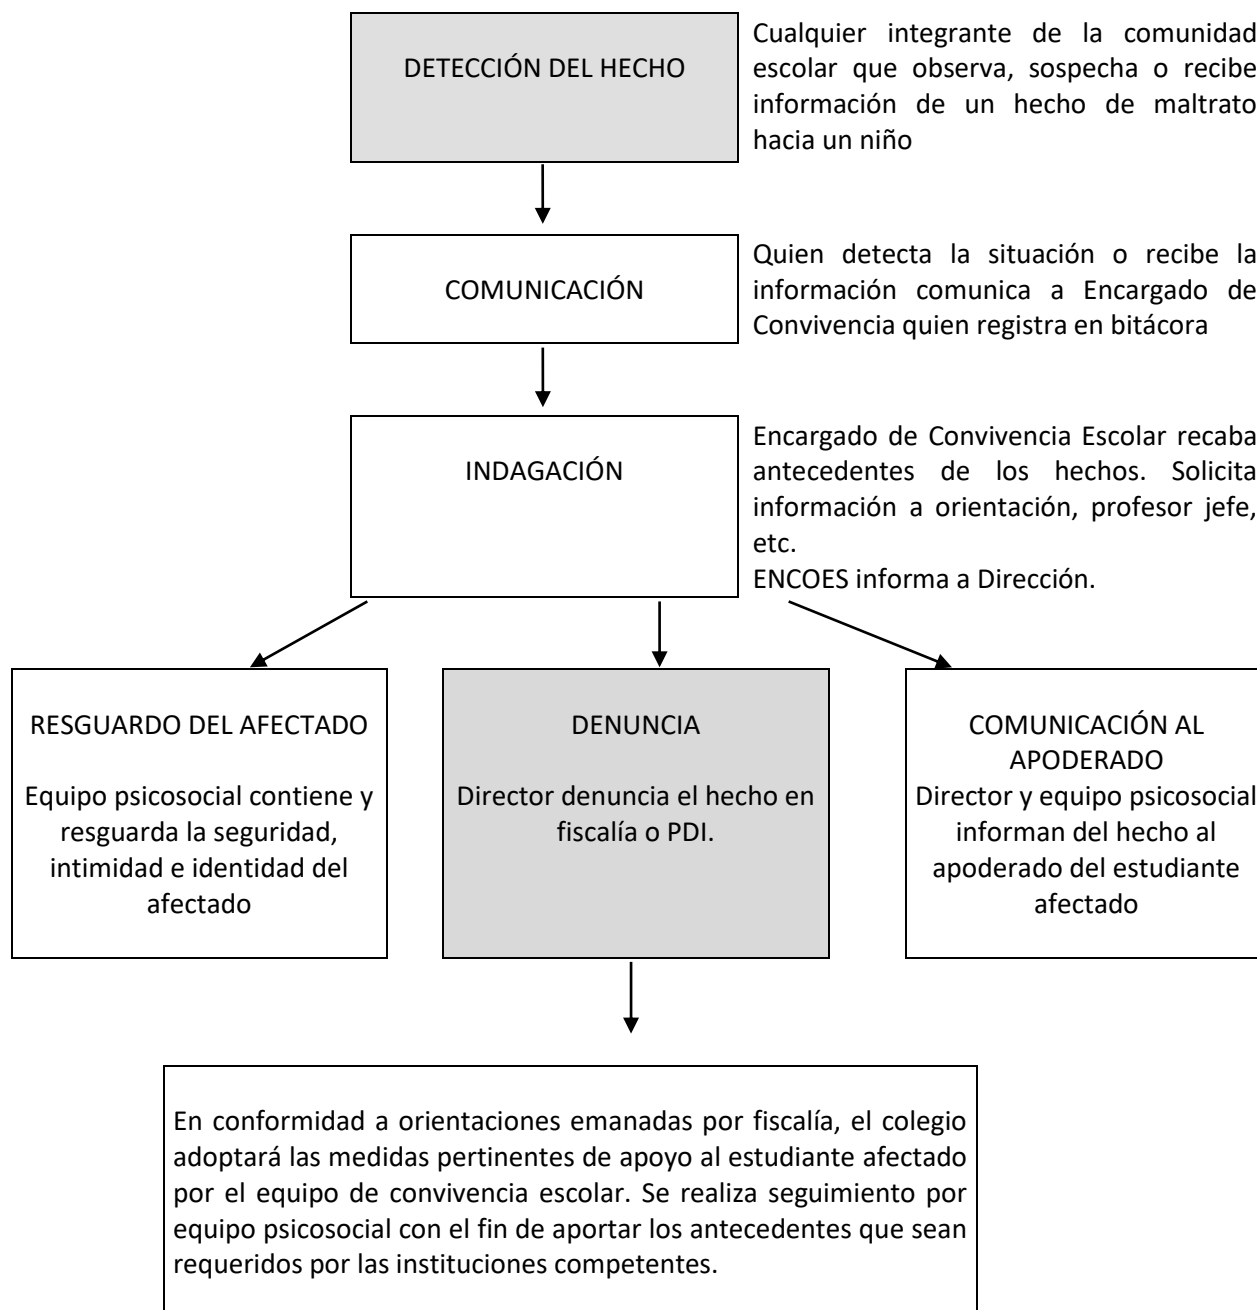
DETECCIÓN DEL HECHO

Cualquier integrante de la comunidad escolar que observa, sospecha o recibe información de un hecho de maltrato hacia un niño

COMUNICACIÓN

Quien detecta la situación o recibe la información comunica a Encargado de Convivencia quien registra en bitácora

INDAGACIÓN

Encargado de Convivencia Escolar recaba antecedentes de los hechos. Solicita información a orientación, profesor jefe, etc.
ENCOES informa a Dirección.

RESGUARDO DEL AFECTADO

Equipo psicosocial contiene y resguarda la seguridad, intimidad e identidad del afectado

DENUNCIA

Director denuncia el hecho en fiscalía o PDI.

COMUNICACIÓN AL APODERADO
Director y equipo psicosocial informan del hecho al apoderado del estudiante afectado

En conformidad a orientaciones emanadas por fiscalía, el colegio adoptará las medidas pertinentes de apoyo al estudiante afectado por el equipo de convivencia escolar. Se realiza seguimiento por equipo psicosocial con el fin de aportar los antecedentes que sean requeridos por las instituciones competentes.